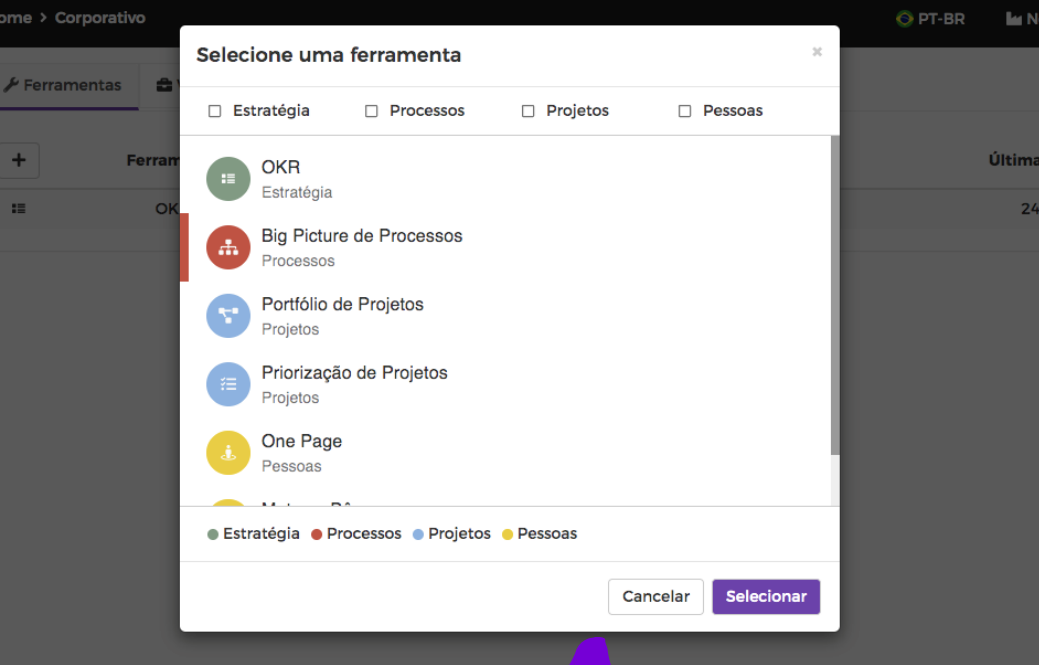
ome > Corporativo

PT-BR

N

Ferramentas

+

Ferram

Última

OK

24

Selecione uma ferramenta

×

☐ Estratégia ☐ Processos ☐ Projetos ☐ Pessoas

OKR
Estratégia

Big Picture de Processos
Processos

Portfólio de Projetos
Projetos

Priorização de Projetos
Projetos

One Page
Pessoas

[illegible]

● Estratégia ● Processos ● Projetos ● Pessoas

Cancelar

Selecionar